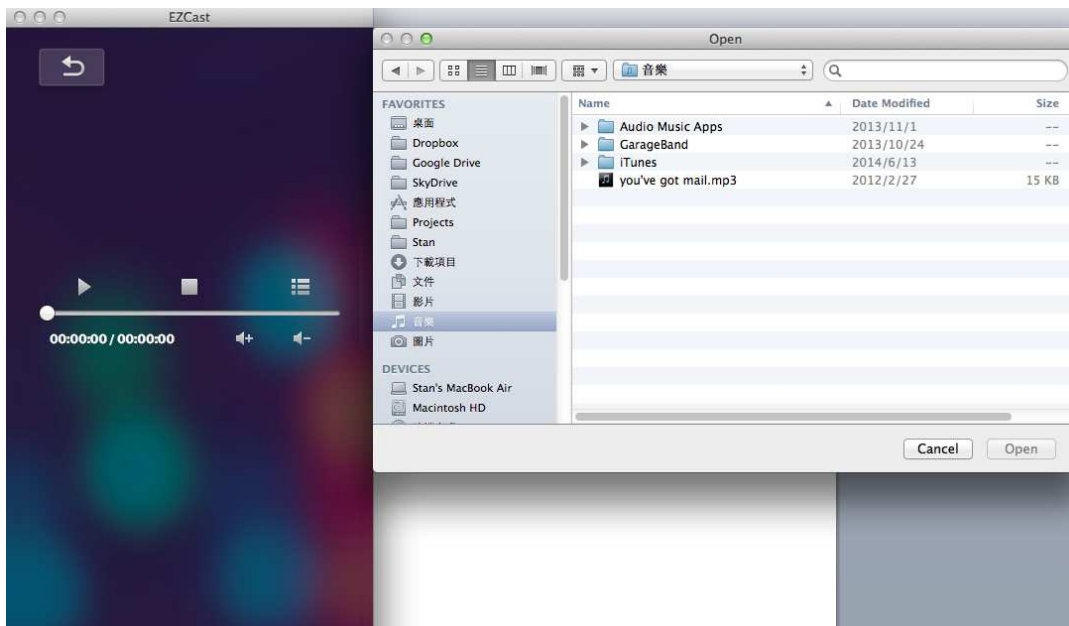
EZCast

00:00:00 / 00:00:00

Open

音樂

FAVORITES
桌面
Dropbox
Google Drive
SkyDrive
應用程式
Projects
Stan
下載項目
文件
影片
音樂
圖片

DEVICES
Stan's MacBook Air
Macintosh HD
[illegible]

| Name | Date Modified | Size |
|---|---|---|
| Audio Music Apps | 2013/11/1 | -- |
| GarageBand | 2013/10/24 | -- |
| iTunes | 2014/6/13 | -- |
| you've got mail.mp3 | 2012/2/27 | 15 KB |

Cancel
Open